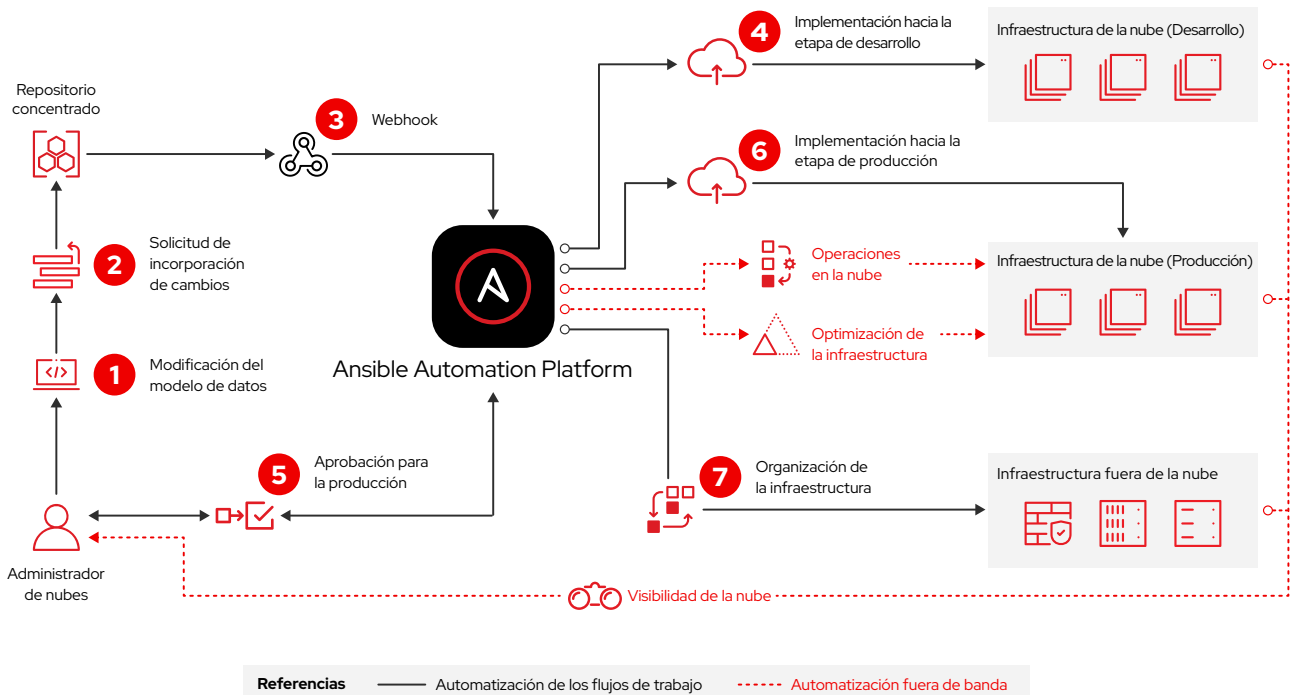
Repositorio concentrado

3 Webhook

2 Solicitud de incorporación de cambios

1 Modificación del modelo de datos

Administrador de nubes

5 Aprobación para la producción

Ansible Automation Platform

4 Implementación hacia la etapa de desarrollo

6 Implementación hacia la etapa de producción

Operaciones en la nube

Optimización de la infraestructura

7 Organización de la infraestructura

Infraestructura de la nube (Desarrollo)

Infraestructura de la nube (Producción)

Infraestructura fuera de la nube

Visibilidad de la nube

Referencias Automatización de los flujos de trabajo Automatización fuera de banda